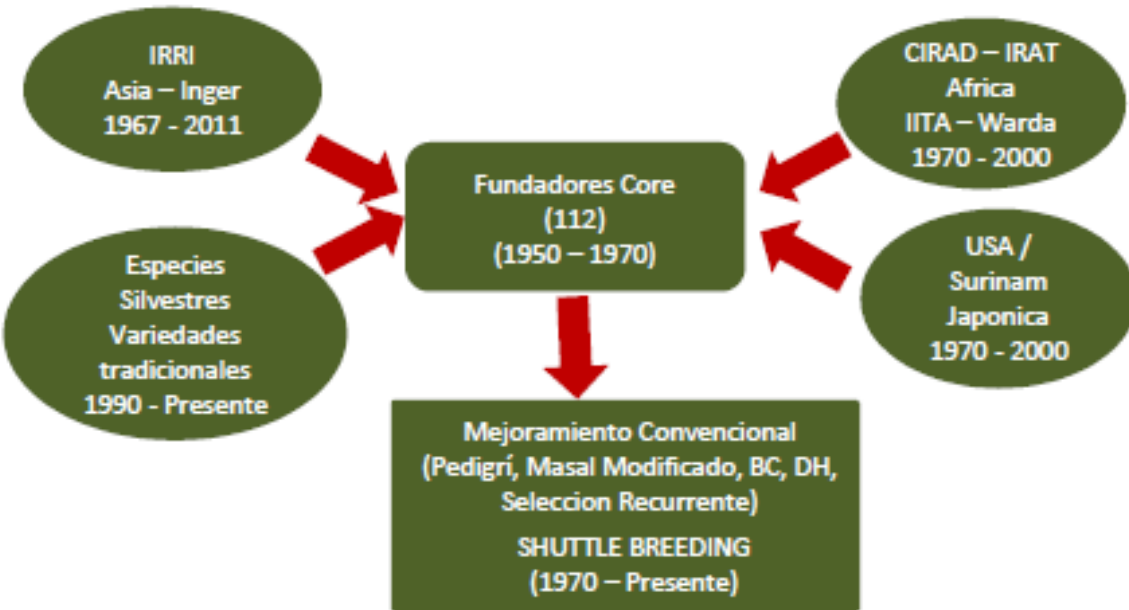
IRRI
Asia – Inger
1967 - 2011

CIRAD – IRAT
Africa
IITA – Warda
1970 - 2000

Fundadores Core
(112)
(1950 – 1970)

Especies
Silvestres
Variedades
tradicionales
1990 - Presente

USA /
Surinam
Japonica
1970 - 2000

Mejoramiento Convencional
(Pedigrí, Masal Modificado, BC, DH, Seleccion Recurrente)

SHUTTLE BREEDING
(1970 – Presente)